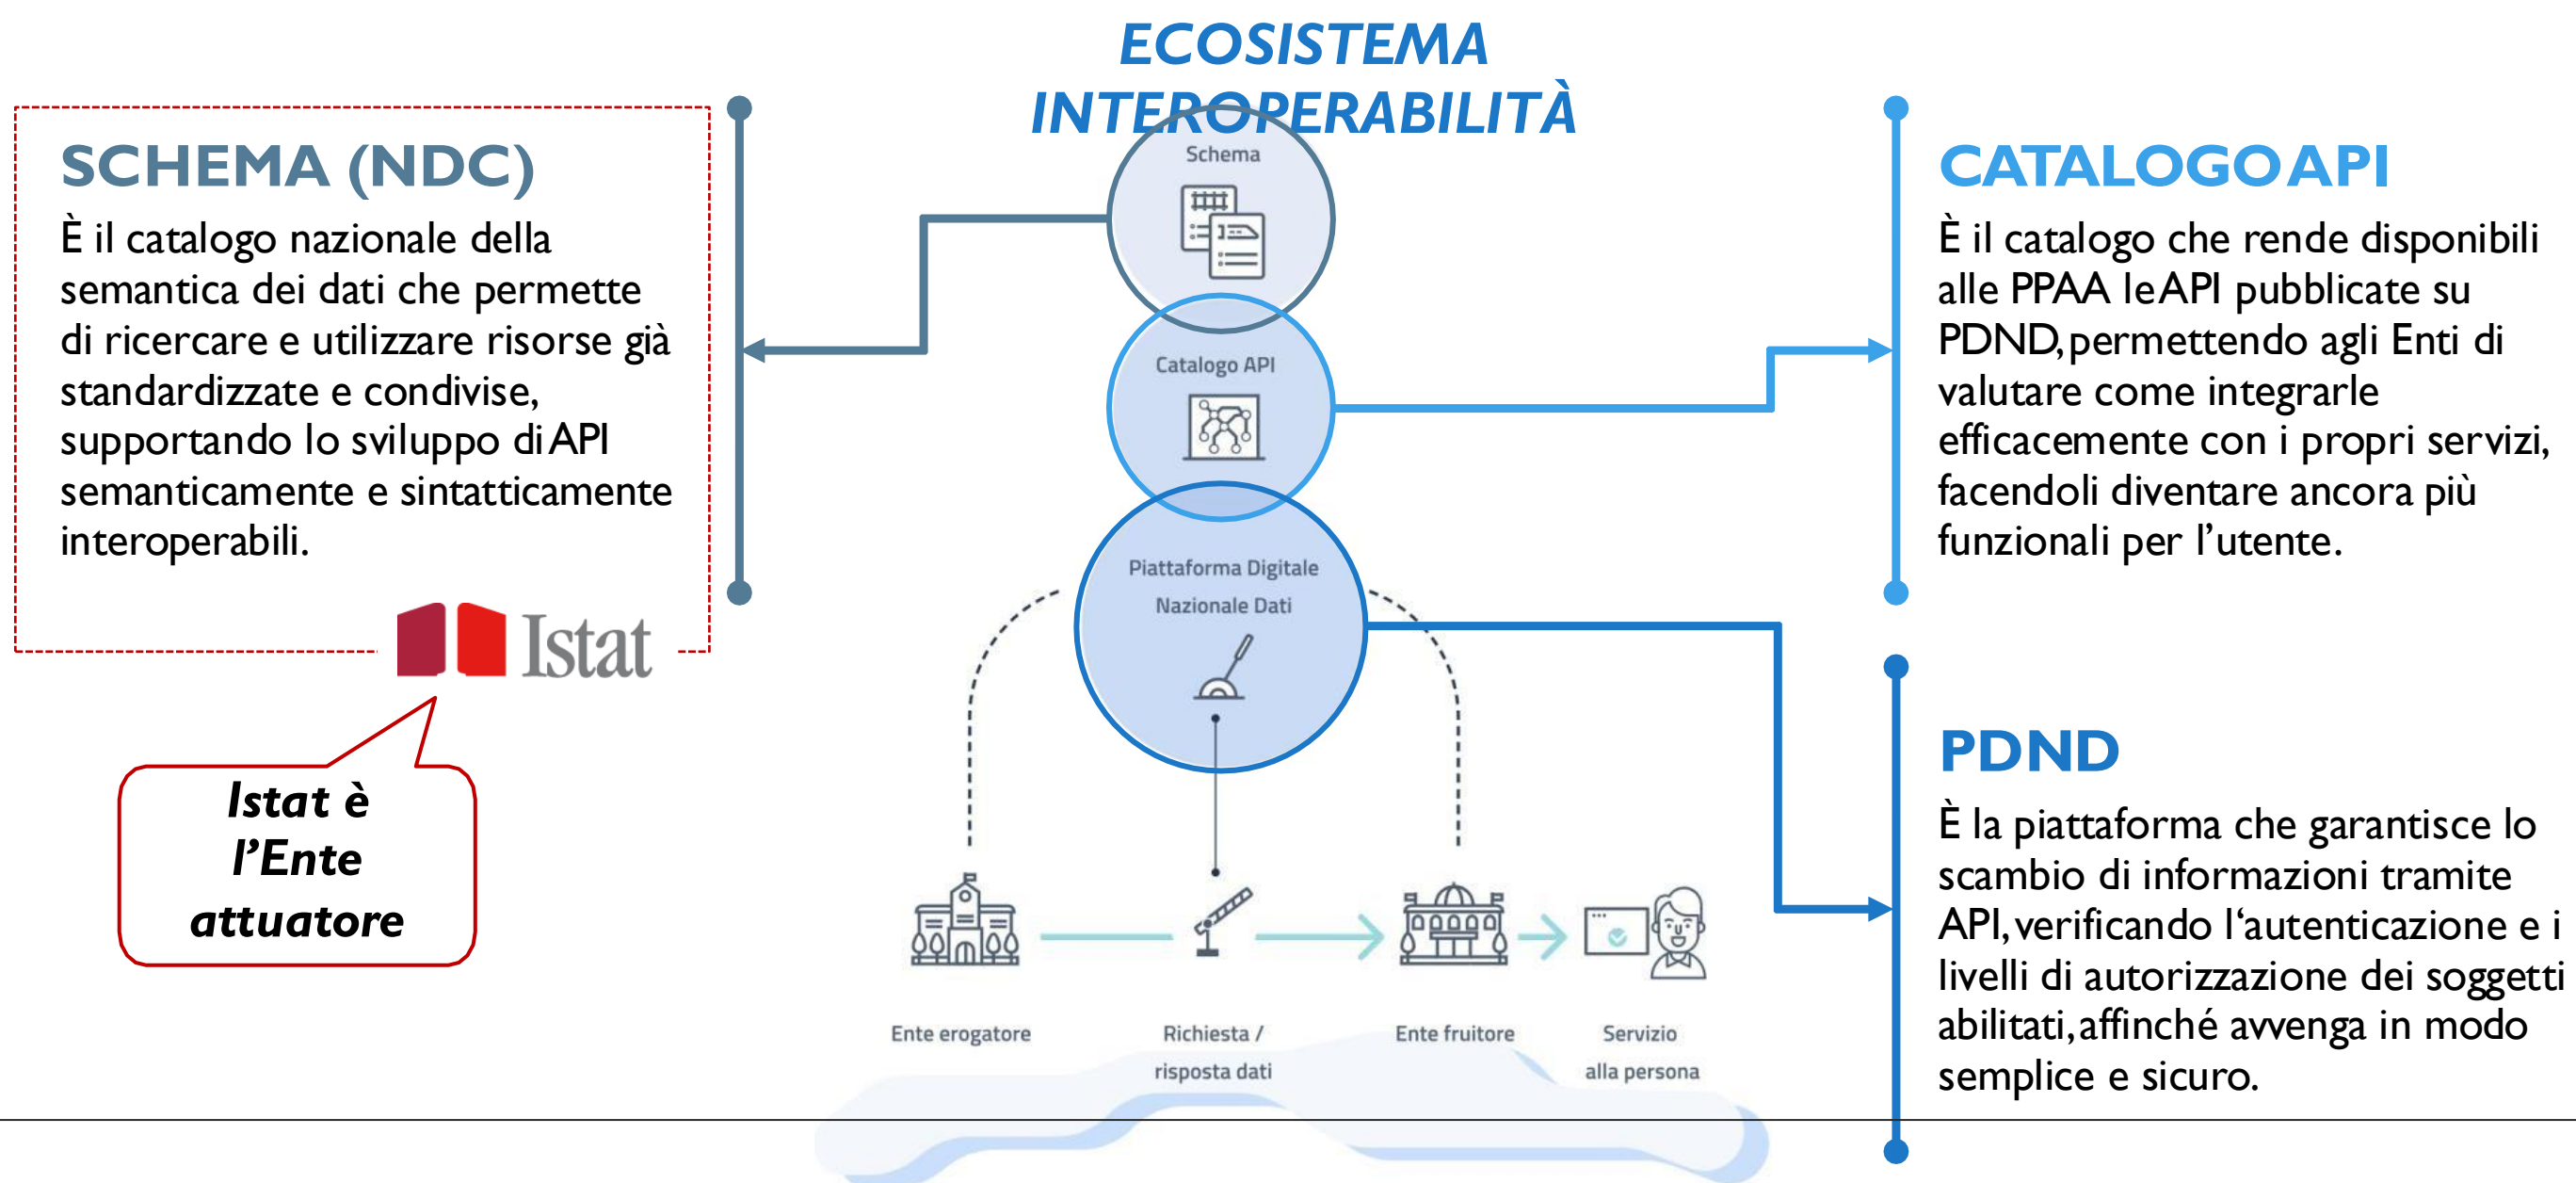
ECOSISTEMA INTEROPERABILITÀ

SCHEMA (NDC)

È il catalogo nazionale della semantica dei dati che permette di ricercare e utilizzare risorse già standardizzate e condivise, supportando lo sviluppo di API semanticamente e sintatticamente interoperabili.

Istat

Istat è l'Ente attuatore

Schema

Catalogo API

Piattaforma Digitale Nazionale Dati

Ente erogatore

Richiesta / risposta dati

Ente fruitore

Servizio alla persona

CATALOGO API

È il catalogo che rende disponibili alle PPAA le API pubblicate su PDND, permettendo agli Enti di valutare come integrarle efficacemente con i propri servizi, facendoli diventare ancora più funzionali per l'utente.

PDND

È la piattaforma che garantisce lo scambio di informazioni tramite API, verificando l'autenticazione e i livelli di autorizzazione dei soggetti abilitati, affinché avvenga in modo semplice e sicuro.